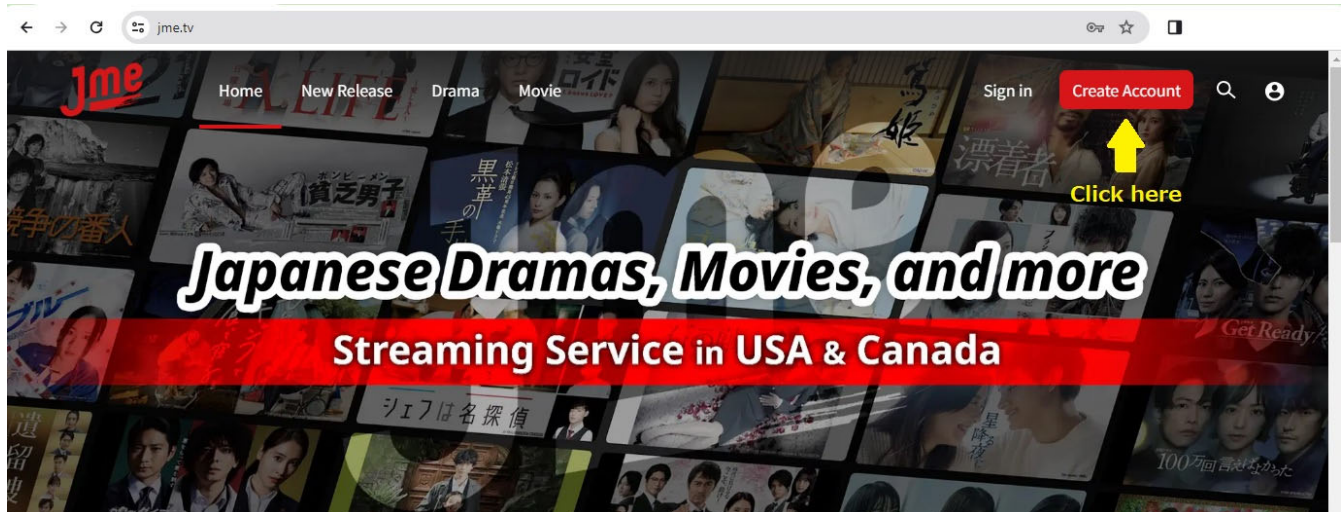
jme.tv

Jme

Home New Release Drama Movie

Sign in Create Account

Click here

Japanese Dramas, Movies, and more

Streaming Service in USA & Canada

LIFE

ロイド

漂着者

戦争の番人

貧乏男子

黒革の手

ブルー

Get Ready

シェフは名探偵

星降る夜に

遺留捜

100万回 言えばよかった